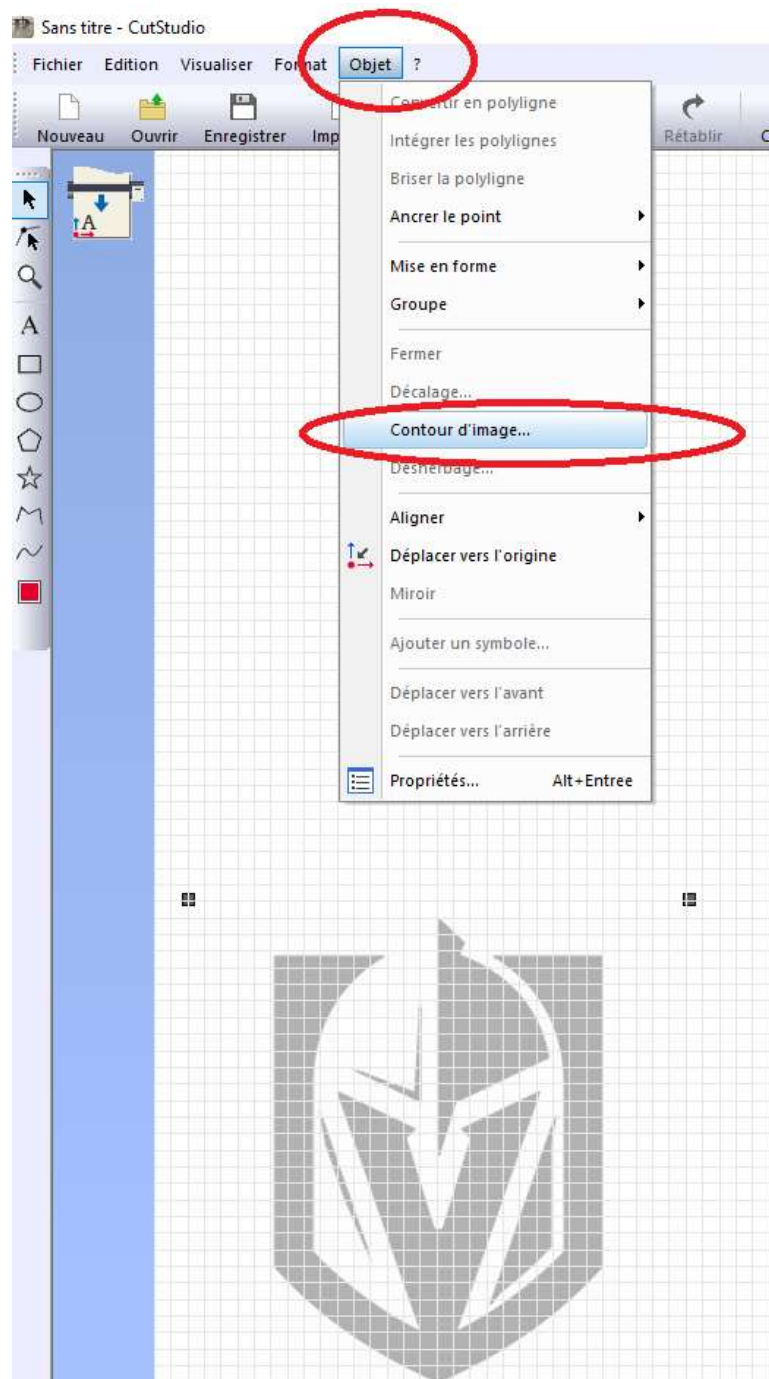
Sans titre - CutStudio

Fichier Edition Visualiser Format Objet ?

Nouveau Ouvrir Enregistrer Imp

Rétablir

Convertir en polyligne
Intégrer les polylignes
Briser la polyligne
Ancrer le point
Mise en forme
Groupe
Fermer
Décalage...
Contour d'image...
Desherbage...
Aligner
Déplacer vers l'origine
Miroir
Ajouter un symbole...
Déplacer vers l'avant
Déplacer vers l'arrière
Propriétés... Alt+Entree